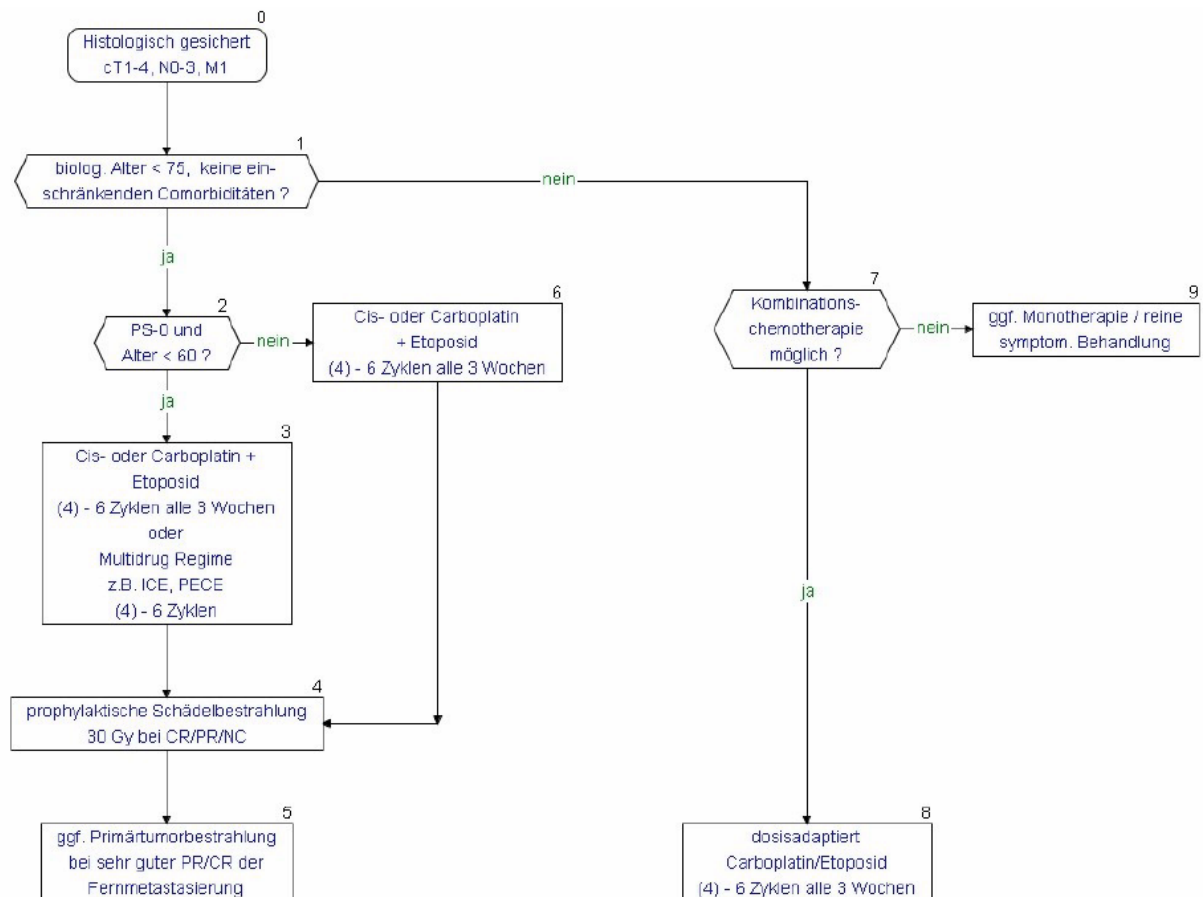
0
Histologisch gesichert
cT1-4, N0-3, M1

1
biolog. Alter < 75, keine einschränkenden Comorbiditäten ?

nein

ja

2
PS-0 und
Alter < 60 ?

nein

6
Cis- oder Carboplatin
+ Etoposid
(4) - 6 Zyklen alle 3 Wochen

ja

3
Cis- oder Carboplatin +
Etoposid
(4) - 6 Zyklen alle 3 Wochen
oder
Multidrug Regime
z.B. ICE, PECE
(4) - 6 Zyklen

4
prophylaktische Schädelbestrahlung
30 Gy bei CR/PR/NC

5
ggf. Primärtumorbestrahlung
bei sehr guter PR/CR der
Fernmetastasierung

7
Kombinations-
chemotherapie
möglich ?

nein

9
ggf. Monotherapie / reine
symptom. Behandlung

ja

8
dosisadaptiert
Carboplatin/Etoposid
(4) - 6 Zyklen alle 3 Wochen